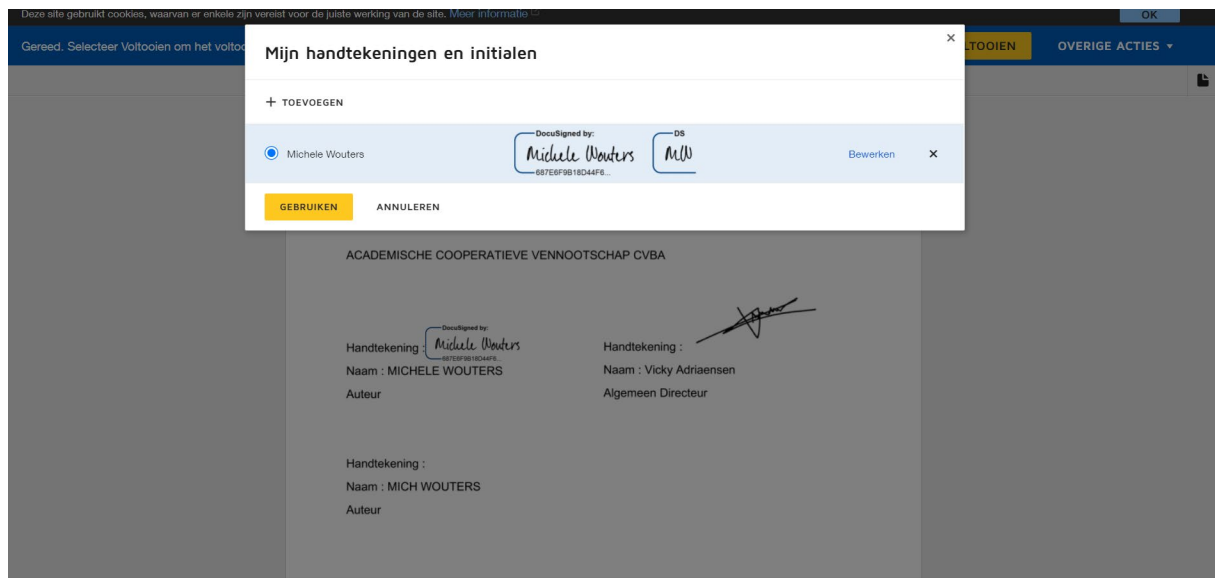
Deze site gebruikt cookies, waarvan er enkele zijn vereist voor de juiste werking van de site. Meer informatie

OK

Gereed. Selecteer Voltooien om het voltoo

LTOOIEN

OVERIGE ACTIES ▾

Mijn handtekeningen en initialen

×

+ TOEVOEGEN

Michele Wouters

DocuSigned by:
Michele Wouters
687E6F9B18D44F6...

DS
MW

Bewerken

×

GEBRUIKEN

ANNULEREN

ACADEMISCHE COOPERATIEVE VENNOOTSCHAP CVBA

Handtekening : DocuSigned by: Michele Wouters 687E6F9B18D44F6...

Naam : MICHELE WOUTERS

Auteur

Handtekening :

Naam : Vicky Adriaensen

Algemeen Directeur

Handtekening :

Naam : MICH WOUTERS

Auteur